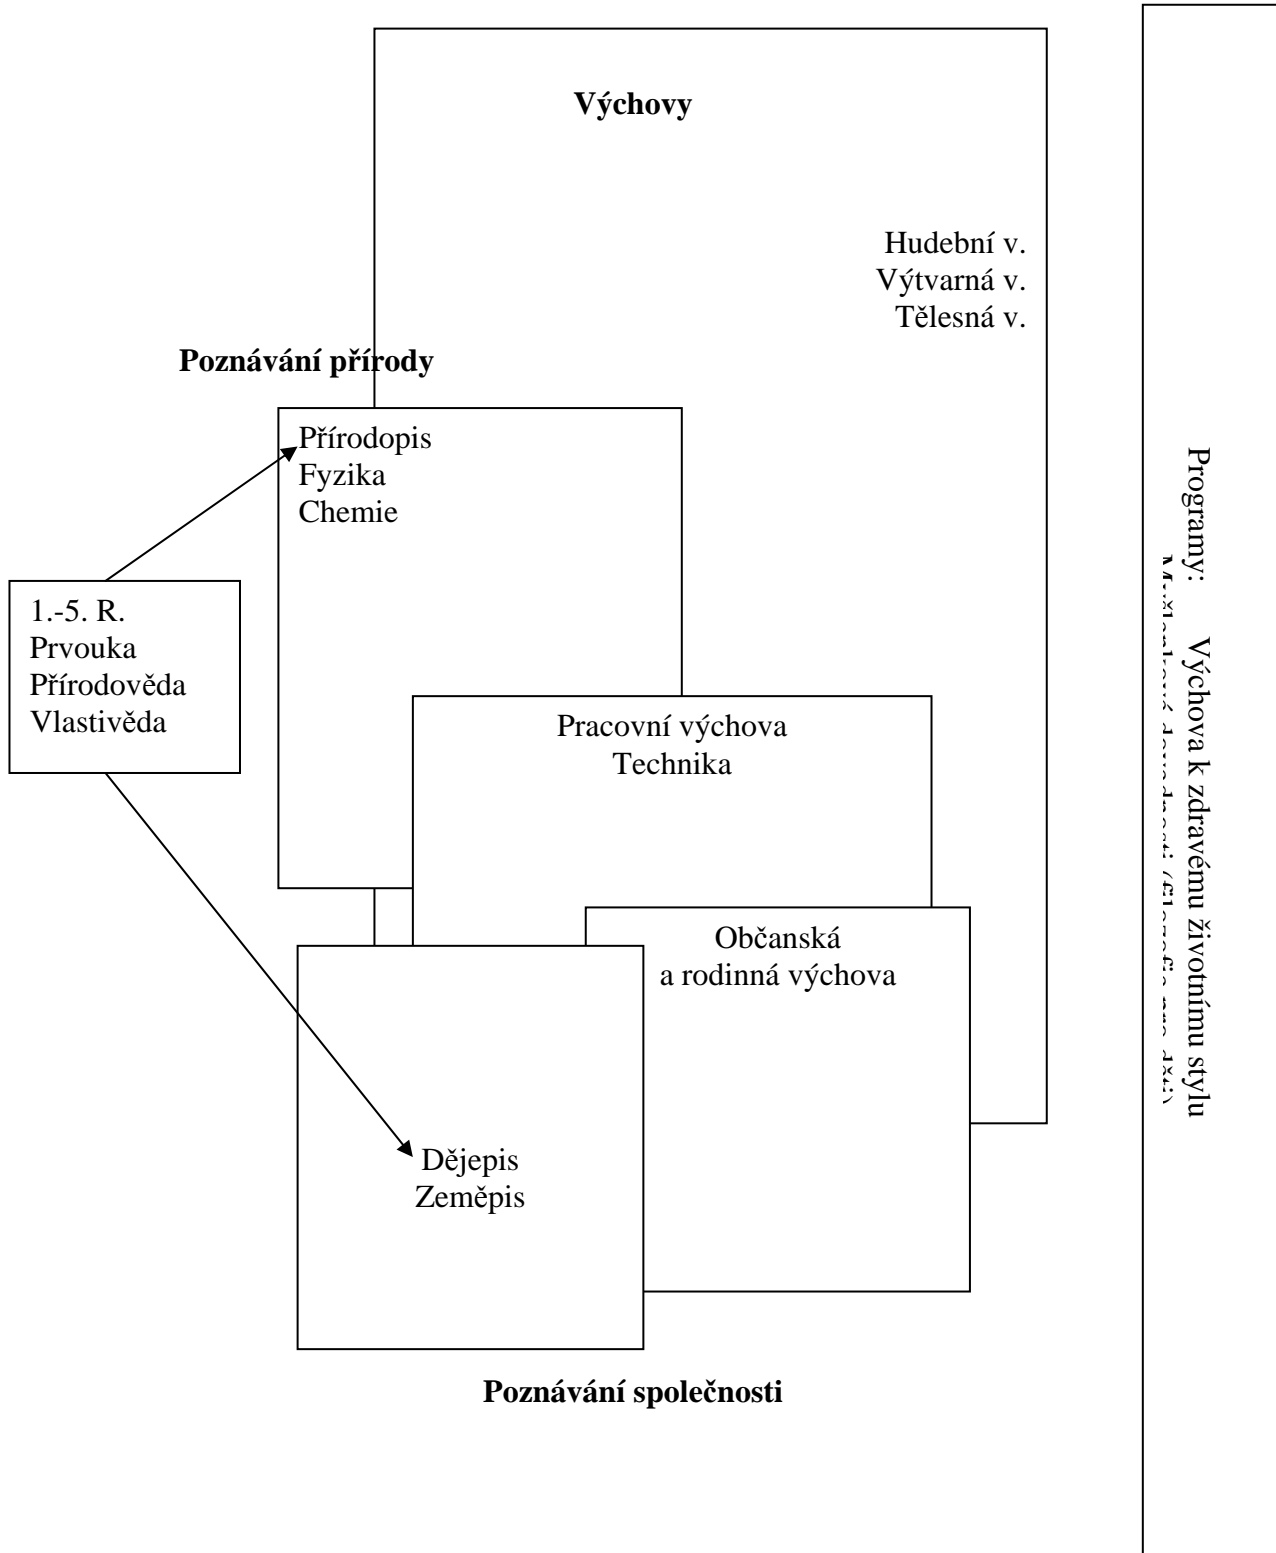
Výchovy

Hudební v.
Výtvarná v.
Tělesná v.

Poznávání přírody

Přírodopis
Fyzika
Chemie

1.-5. R.
Prvouka
Přírodověda
Vlastivěda

Pracovní výchova
Technika

Občanská
a rodinná výchova

Dějepis
Zeměpis

Poznávání společnosti

Programy: Výchova k zdravému životnímu stylu
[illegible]